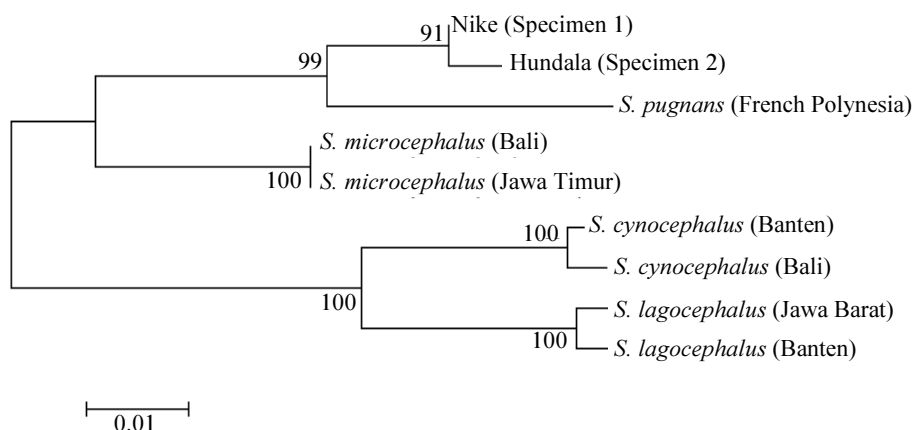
91 Nike (Specimen 1)

Hundala (Specimen 2)

99

*S. pugnans* (French Polynesia)

*S. microcephalus* (Bali)

100 *S. microcephalus* (Jawa Timur)

100 *S. cynocephalus* (Banten)

*S. cynocephalus* (Bali)

100

*S. lagocephalus* (Jawa Barat)

100 *S. lagocephalus* (Banten)

0.01